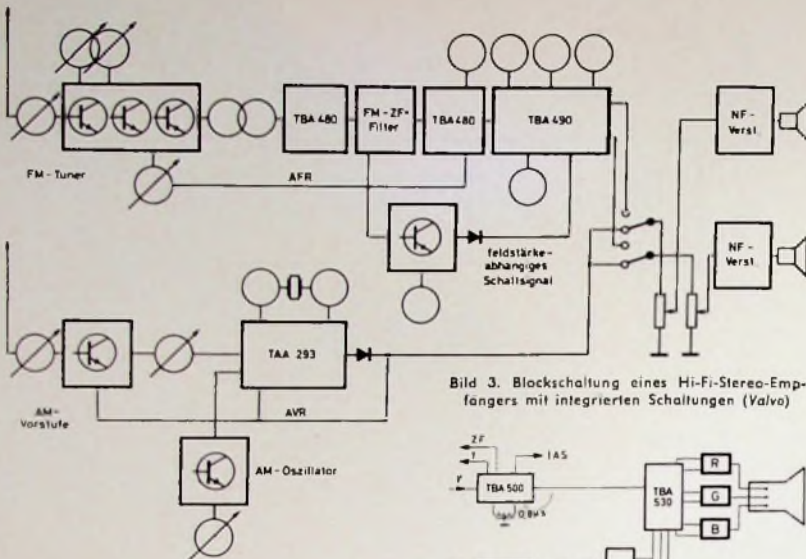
FM - Tuner

TBA 480

FM - ZF - Filter

TBA 480

TBA 490

AFR

NF - Verst.

NF - Verst.

feldstärke-abhängiges Schaltsignal

TAA 293

AM - Vorstufe

AVR

AM - Oszillator

Bild 3. Blockschaltung eines Hi-Fi-Stereo-Empfängers mit integrierten Schaltungen (Valvo)

ZF

IAS

TBA 500

0,8 V

TBA 530

R

G

B